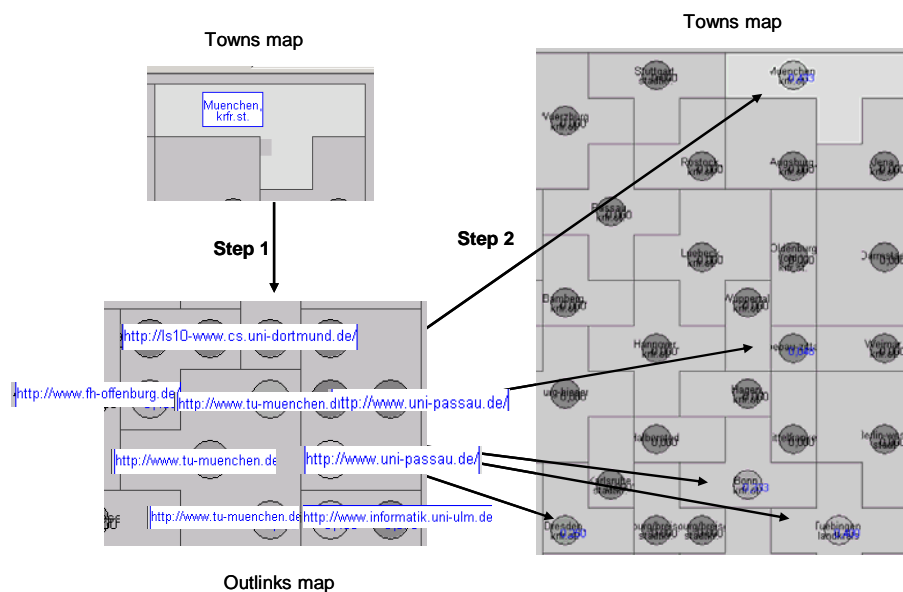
Towns map

Muenchen, krfr.st.

Step 1

http://ls10-www.cs.uni-dortmund.de/

http://www.fh-offenburg.de/

http://www.tu-muenchen.de

http://www.uni-passau.de/

http://www.tu-muenchen.de

http://www.uni-passau.de/

http://www.tu-muenchen.de

http://www.informatik.uni-ulm.de

Outlinks map

Step 2

Towns map

Stuttgart

Muenchen

Wuerzburg

Rostock

Augsburg

Jena

Passau

Leipzig

Oldenburg

Dortmund

Bamberg

Wuppertal

Hannover

Weimar

Hagen

Bonn

Dresden

Tuebingen

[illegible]